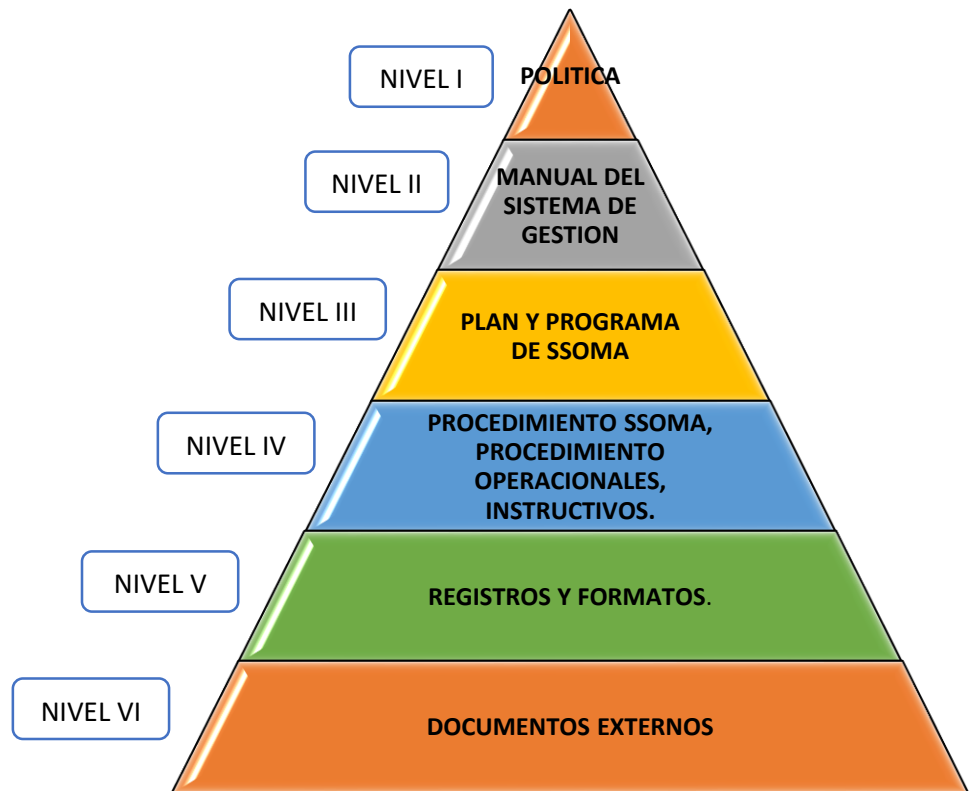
NIVEL I
POLITICA

NIVEL II
MANUAL DEL SISTEMA DE GESTION

NIVEL III
PLAN Y PROGRAMA DE SSOMA

NIVEL IV
PROCEDIMIENTO SSOMA, PROCEDIMIENTO OPERACIONALES, INSTRUCTIVOS.

NIVEL V
REGISTROS Y FORMATOS.

NIVEL VI
DOCUMENTOS EXTERNOS